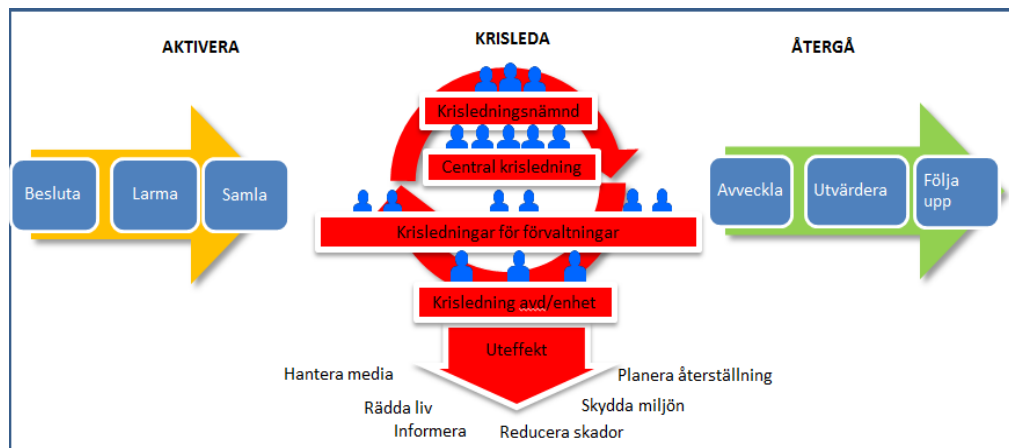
AKTIVERA

Besluta

Larma

Samla

KRISLEDA

Krisledningsnämnd

Central krisledning

Krisledningar för förvaltningar

Krisledning avd/enhet

Uteffekt

Hantera media

Rädda liv

Informera

Reducera skador

Skydda miljön

Planera återställning

ÅTERGÅ

Avveckla

Utvärdera

Följa upp